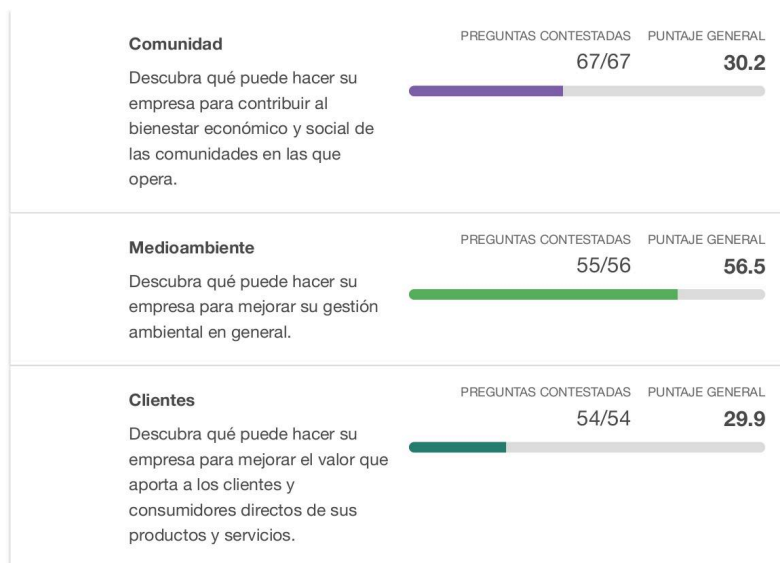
Comunidad

Descubra qué puede hacer su empresa para contribuir al bienestar económico y social de las comunidades en las que opera.

PREGUNTAS CONTESTADAS 67/67

PUNTAJE GENERAL 30.2

Medioambiente

Descubra qué puede hacer su empresa para mejorar su gestión ambiental en general.

PREGUNTAS CONTESTADAS 55/56

PUNTAJE GENERAL 56.5

Clientes

Descubra qué puede hacer su empresa para mejorar el valor que aporta a los clientes y consumidores directos de sus productos y servicios.

PREGUNTAS CONTESTADAS 54/54

PUNTAJE GENERAL 29.9